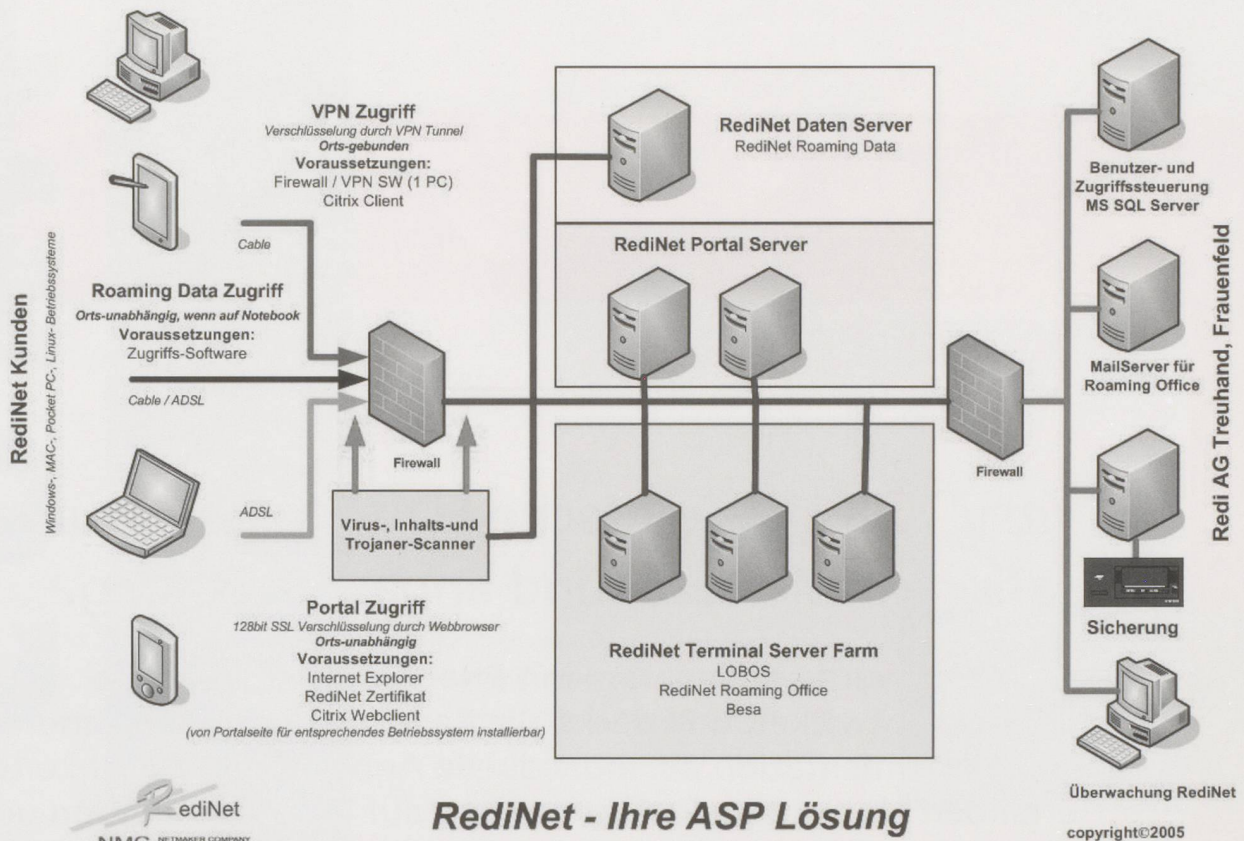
RediNet Kunden

Windows-, MAC-, Pocket PC, Linux- Betriebssysteme

VPN Zugriff
Verschlüsselung durch VPN Tunnel
Orts-gebunden
Voraussetzungen:
Firewall / VPN SW (1 PC)
Citrix Client

Cable

Roaming Data Zugriff
Orts-unabhängig, wenn auf Notebook
Voraussetzungen:
Zugriffs-Software

Cable / ADSL

ADSL

Firewall

Virus-, Inhalts-und Trojaner-Scanner

Portal Zugriff
128bit SSL Verschlüsselung durch Webbrowser
Orts-unabhängig
Voraussetzungen:
Internet Explorer
RediNet Zertifikat
Citrix Webclient
(von Portalseite für entsprechendes Betriebssystem installierbar)

RediNet Daten Server
RediNet Roaming Data

RediNet Portal Server

RediNet Terminal Server Farm
LOBOS
RediNet Roaming Office
Besa

Firewall

Benutzer- und Zugriffssteuerung MS SQL Server

MailServer für Roaming Office

Sicherung

Überwachung RediNet

Redi AG Treuhand, Frauenfeld

RediNet
NMC NETMAKER COMPANY

RediNet - Ihre ASP Lösung

copyright©2005